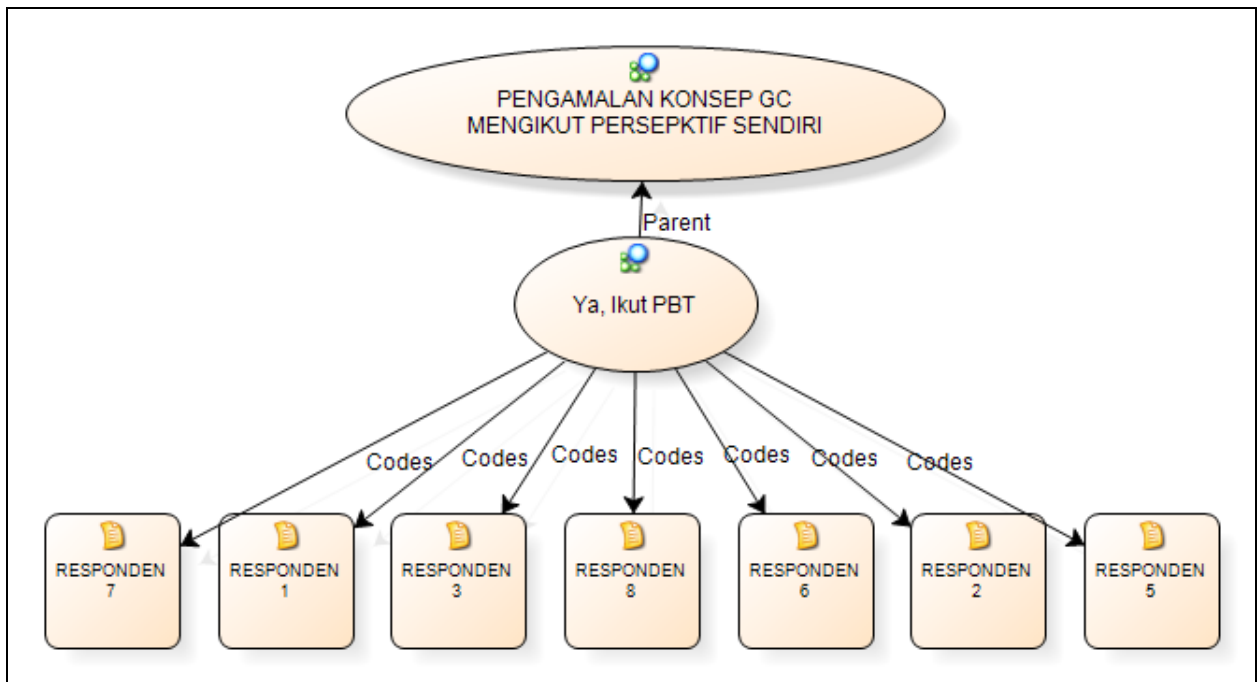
PENGAMALAN KONSEP GC
MENGIKUT PERSEPKTIF SENDIRI

Parent

Ya, Ikut PBT

Codes Codes Codes Codes Codes Codes Codes

RESPONDEN 7

RESPONDEN 1

RESPONDEN 3

RESPONDEN 8

RESPONDEN 6

RESPONDEN 2

RESPONDEN 5